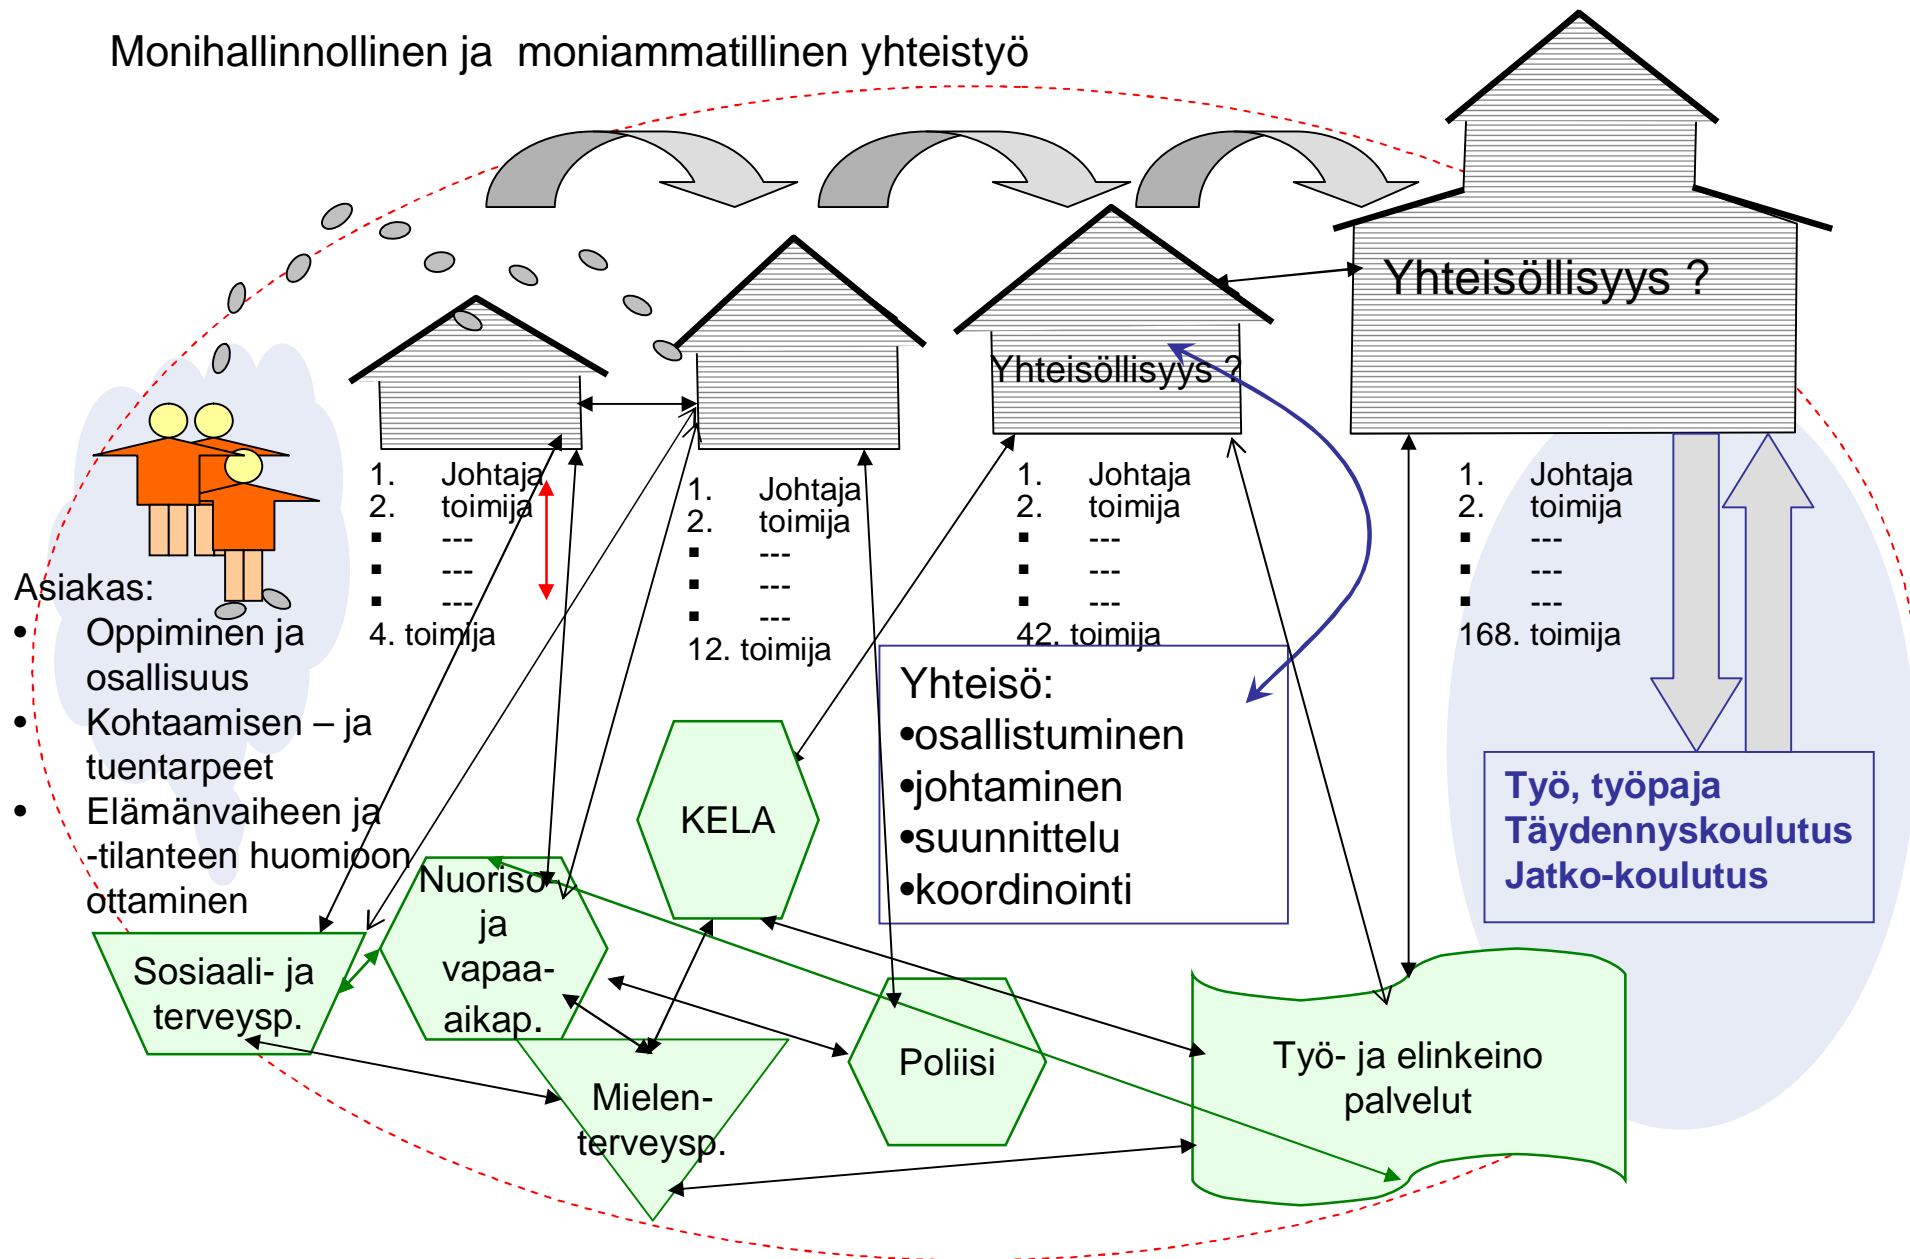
Monihallinnollinen ja moniammatillinen yhteistyö

Yhteisöllisyys ?

Yhteisöllisyys ?

1. Johtaja
2. toimija
▪ ---
▪ ---
▪ ---
4. toimija

1. Johtaja
2. toimija
▪ ---
▪ ---
▪ ---
12. toimija

1. Johtaja
2. toimija
▪ ---
▪ ---
▪ ---
42. toimija

1. Johtaja
2. toimija
▪ ---
▪ ---
▪ ---
168. toimija

Asiakas:
• Oppiminen ja osallisuus
• Kohtaamisen – ja tuentarpeet
• Elämänvaiheen ja -tilanteen huomioon ottaminen

Yhteisö:
•osallistuminen
•johtaminen
•suunnittelu
•koordinointi

Työ, työpaja
Täydennyskoulutus
Jatko-koulutus

KELA

Nuoriso- ja vapaa-aikap.

Sosiaali- ja terveysp.

Mielen-terveysp.

Poliisi

Työ- ja elinkeino palvelut